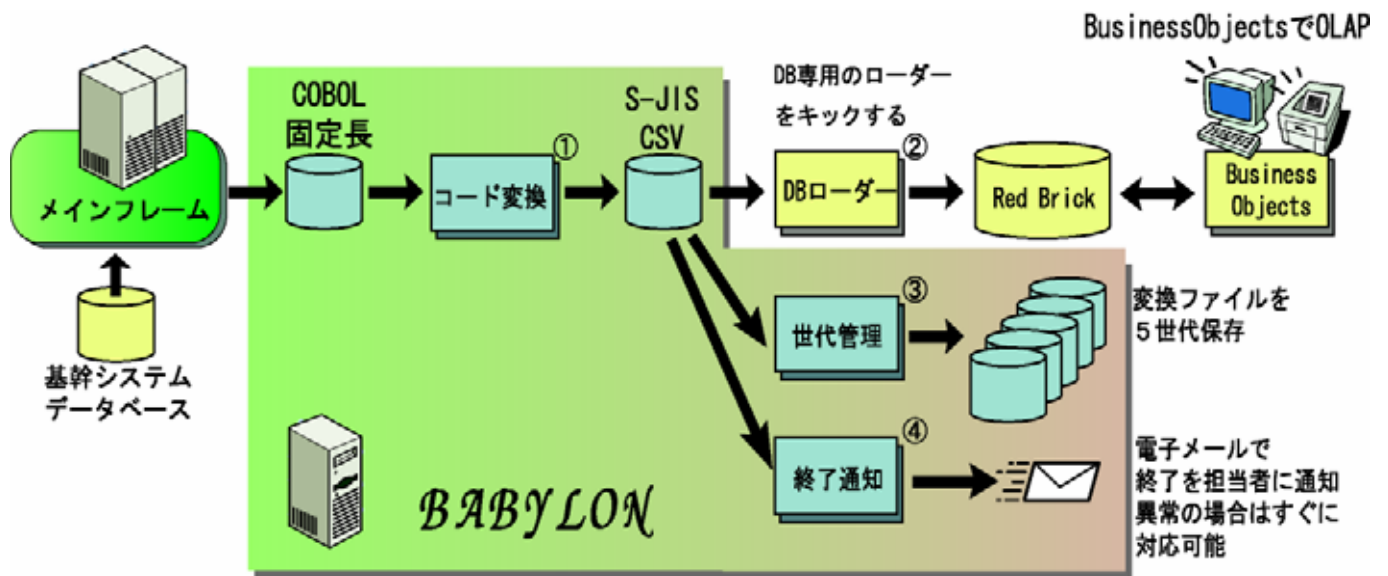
BusinessObjectsでOLAP

メインフレーム

基幹システム
データベース

COBOL
固定長

① コード変換

S-JIS
CSV

DB専用のローダー
をキックする

② DBローダー

Red Brick

Business
Objects

③ 世代管理

変換ファイルを
５世代保存

④ 終了通知

電子メールで
終了を担当者に通知
異常の場合はすぐに
対応可能

BABYLON